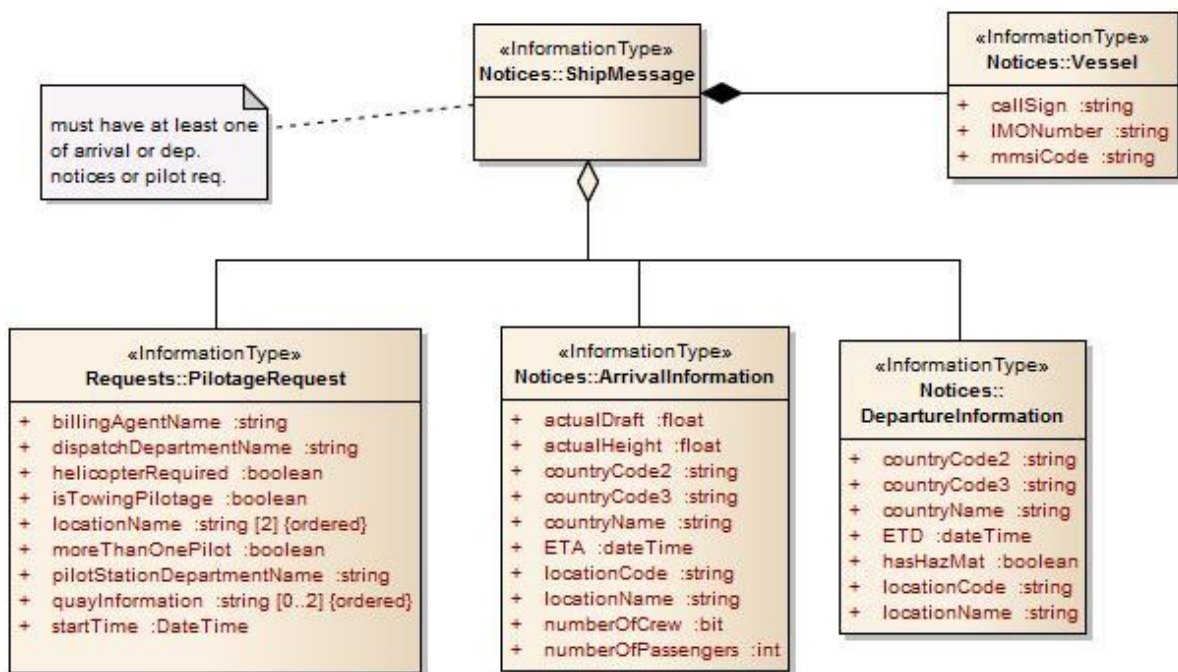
«InformationType»
Notices::ShipMessage

must have at least one of arrival or dep. notices or pilot req.

«InformationType»
Notices::Vessel

+ callSign :string
+ IMONumber :string
+ mmsiCode :string

«InformationType»
Requests::PilotageRequest

+ billingAgentName :string
+ dispatchDepartmentName :string
+ helicopterRequired :boolean
+ isTowingPilotage :boolean
+ locationName :string [2] {ordered}
+ moreThanOnePilot :boolean
+ pilotStationDepartmentName :string
+ quayInformation :string [0..2] {ordered}
+ startTime :DateTime

«InformationType»
Notices::ArrivalInformation

+ actualDraft :float
+ actualHeight :float
+ countryCode2 :string
+ countryCode3 :string
+ countryName :string
+ ETA :dateTime
+ locationCode :string
+ locationName :string
+ numberOfCrew :bit
+ numberOfPassengers :int

«InformationType»
Notices::
DepartureInformation

+ countryCode2 :string
+ countryCode3 :string
+ countryName :string
+ ETD :dateTime
+ hasHazMat :boolean
+ locationCode :string
+ locationName :string